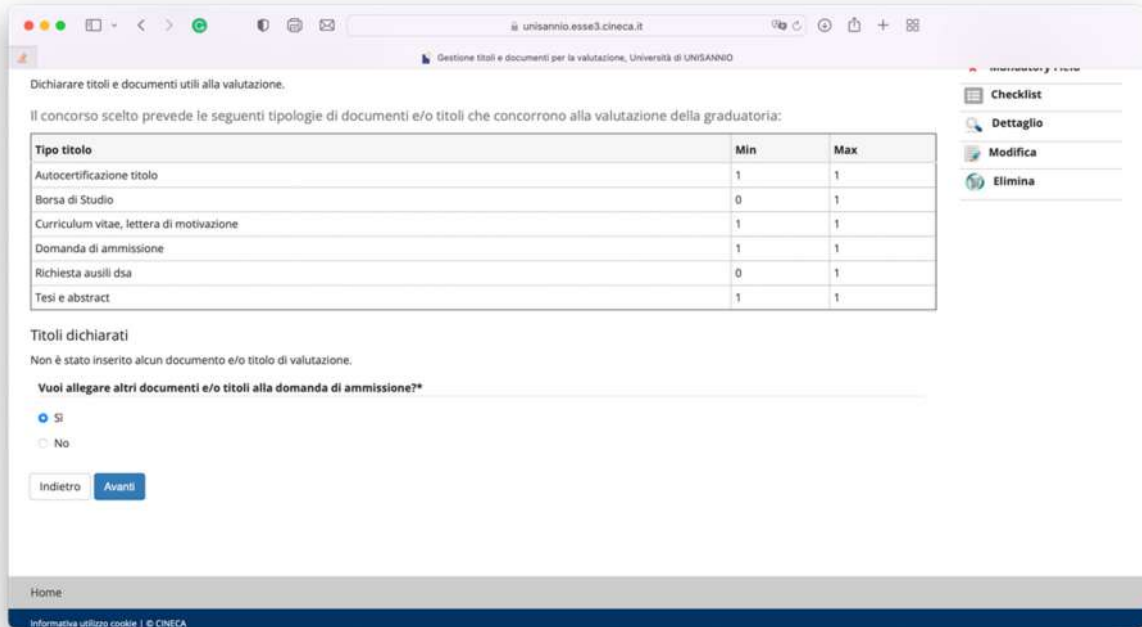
unisannio.esse3.cineca.it

Gestione titoli e documenti per la valutazione, Università di UNISANNIO

Dichiarare titoli e documenti utili alla valutazione.

Il concorso scelto prevede le seguenti tipologie di documenti e/o titoli che concorrono alla valutazione della graduatoria:

| Tipo titolo | Min | Max |
|---|---|---|
| Autocertificazione titolo | 1 | 1 |
| Borsa di Studio | 0 | 1 |
| Curriculum vitae, lettera di motivazione | 1 | 1 |
| Domanda di ammissione | 1 | 1 |
| Richiesta ausili dsa | 0 | 1 |
| Tesi e abstract | 1 | 1 |

Titoli dichiarati

Non è stato inserito alcun documento e/o titolo di valutazione.

Vuoi allegare altri documenti e/o titoli alla domanda di ammissione?*

Sì

No

Indietro Avanti

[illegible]

Checklist

Dettaglio

Modifica

Elimina

Home

Informativa utilizzo cookie | © CINECA